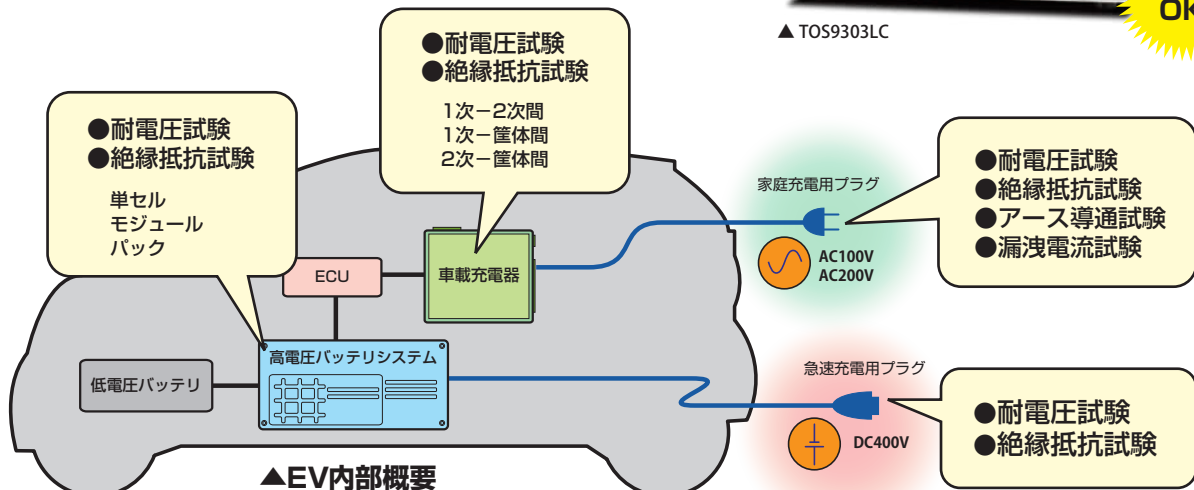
OK

▲ TOS9303LC

●耐電圧試験
●絶縁抵抗試験

1次－2次間
1次－筐体間
2次－筐体間

●耐電圧試験
●絶縁抵抗試験

単セル
モジュール
パック

ECU

車載充電器

高電圧バッテリシステム

低電圧バッテリ

家庭充電用プラグ

AC100V
AC200V

●耐電圧試験
●絶縁抵抗試験
●アース導通試験
●漏洩電流試験

急速充電用プラグ

DC400V

●耐電圧試験
●絶縁抵抗試験

▲EV内部概要